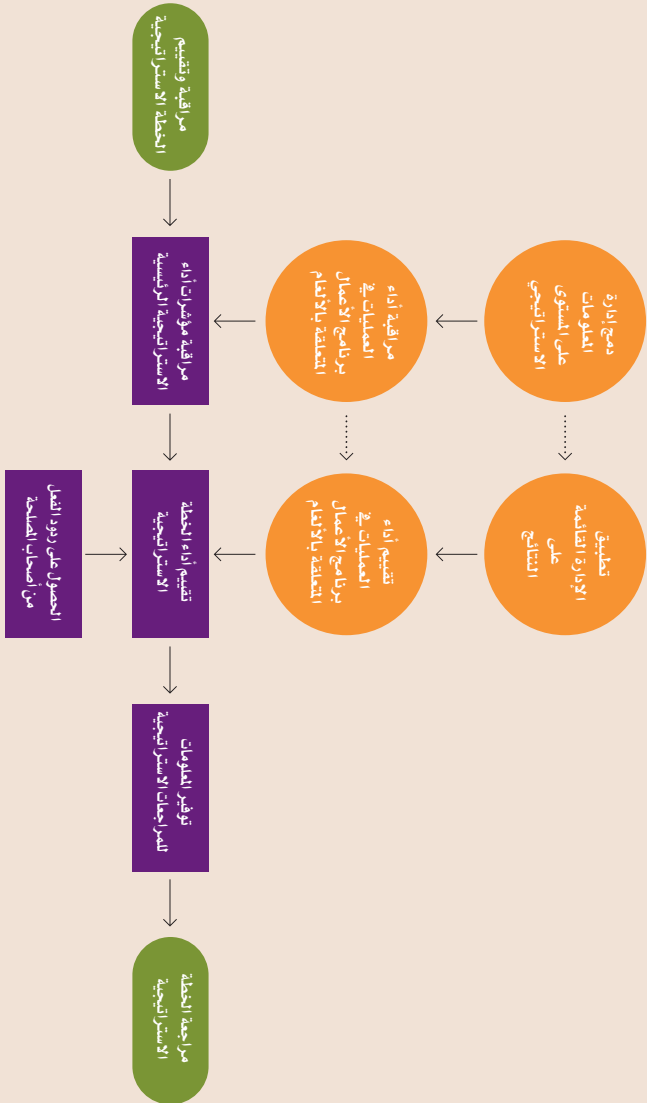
مراقبة وتقييم الخطة الاستراتيجية

مراقبة مؤشرات أداء الاستراتيجية الرئيسية

تقييم أداء الخطة الاستراتيجية

الحصول على ردود الفعل من أصحاب المصلحة

توفير المعلومات للمراجعات الاستراتيجية

مراجعة الخطة الاستراتيجية

دمج إدارة المعلومات على المستوى الاستراتيجي

مراقبة أداء العمليات في برنامج الأعمال المتعلقة بالألغام

تطبيق الإدارة القائمة على النتائج

تقييم أداء العمليات في برنامج الأعمال المتعلقة بالألغام